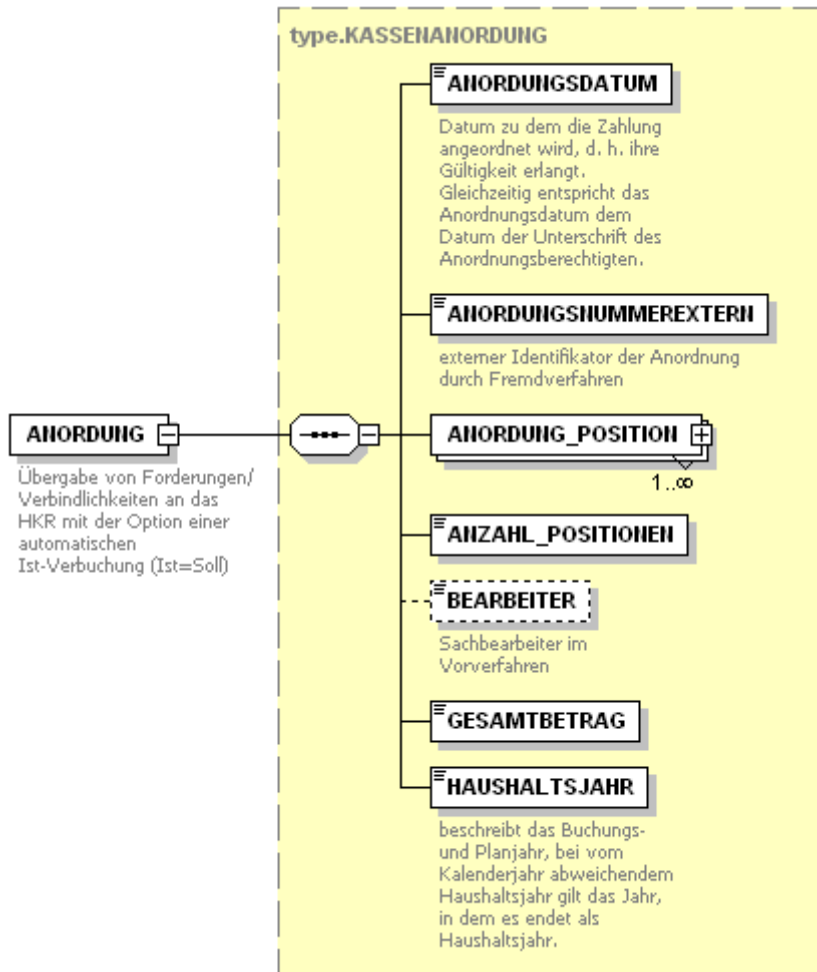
type.KASSENANORDUNG

ANORDUNG

Übergabe von Forderungen/ Verbindlichkeiten an das HKR mit der Option einer automatischen Ist-Verbuchung (Ist=Soll)

ANORDUNGSDATUM

Datum zu dem die Zahlung angeordnet wird, d. h. ihre Gültigkeit erlangt. Gleichzeitig entspricht das Anordnungsdatum dem Datum der Unterschrift des Anordnungsberechtigten.

ANORDUNGSNUMMEREXTERN

externer Identifikator der Anordnung durch Fremdverfahren

ANORDUNG_POSITION

1..∞

ANZAHL_POSITIONEN

BEARBEITER

Sachbearbeiter im Vorverfahren

GESAMTBETRAG

HAUSHALTSJAHR

beschreibt das Buchungs- und Planjahr, bei vom Kalenderjahr abweichendem Haushaltsjahr gilt das Jahr, in dem es endet als Haushaltsjahr.